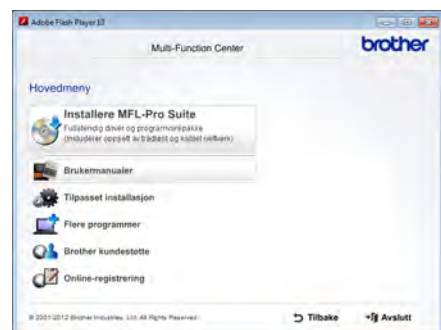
Adobe Flash Player 10

Multi-Function Center

brother

Hovedmeny

Installere MFL-Pro Suite
Fullstendig driver og programvarepakke
(inkluderer oppsett av trådløst og kablet nettverk)

Brukermanualer

Tilpasset installasjon

Flere programmer

Brother kundestøtte

Online-registrering

© 2001-2012 Brother Industries, Ltd. All Rights Reserved.

Tilbake

Avslutt